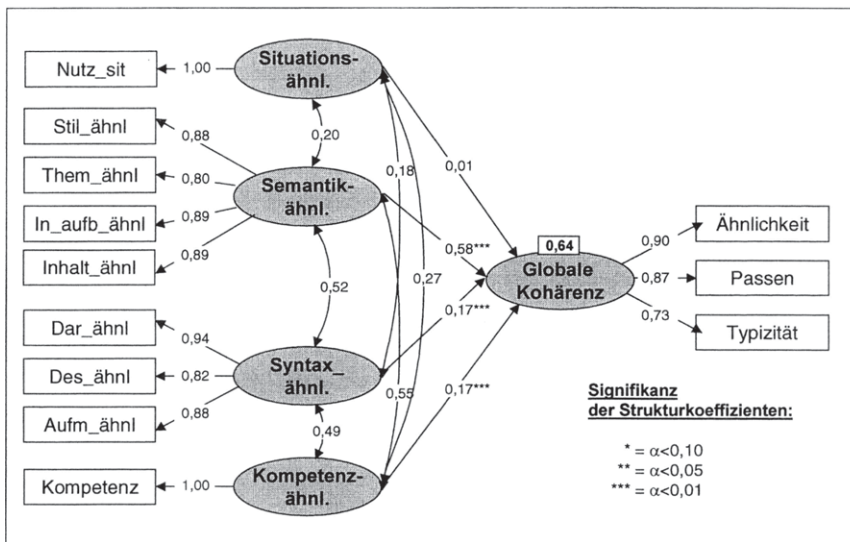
Nutz_sit
1,00
Situations-ähnl.

Stil_ähnl
0,88
Them_ähnl
0,80
In_aufb_ähnl
0,89
Inhalt_ähnl
0,89
0,20
Semantik-ähnl.

0,18
0,01
0,58***
0,27
0,52
0,64
Globale Kohärenz

Dar_ähnl
0,94
Des_ähnl
0,82
Aufm_ähnl
0,88
Syntax_ähnl.
0,17***
0,55
0,17***
0,49

Kompetenz
1,00
Kompetenz-ähnl.

0,90
Ähnlichkeit
0,87
Passen
0,73
Typizität

Signifikanz der Strukturkoeffizienten:

* = $\alpha$<0,10
** = $\alpha$<0,05
*** = $\alpha$<0,01